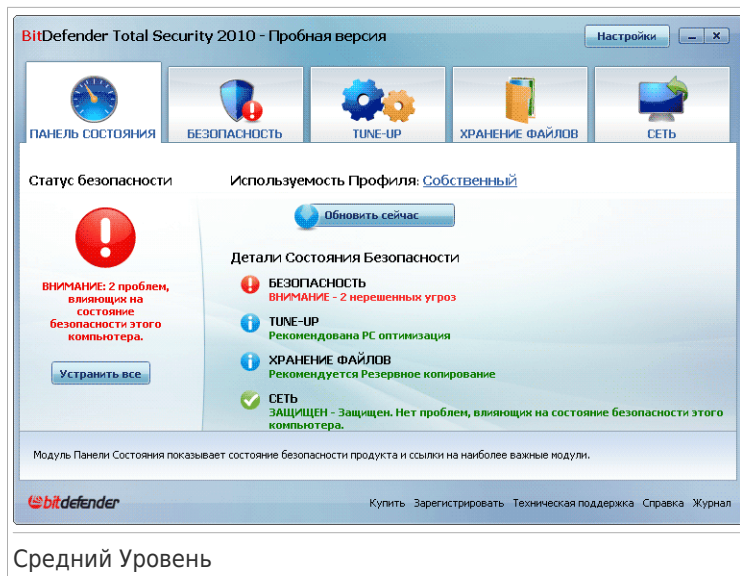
BitDefender Total Security 2010 - Пробная версия

Настройки

ПАНЕЛЬ СОСТОЯНИЯ
БЕЗОПАСНОСТЬ
TUNE-UP
ХРАНЕНИЕ ФАЙЛОВ
СЕТЬ

Статус безопасности

ВНИМАНИЕ: 2 проблем, влияющих на состояние безопасности этого компьютера.

Устранить все

Используемость Профиля: Собственный

Обновить сейчас

Детали Состояния Безопасности

БЕЗОПАСНОСТЬ
ВНИМАНИЕ - 2 нерешенных угроз

TUNE-UP
Рекомендована PC оптимизация

ХРАНЕНИЕ ФАЙЛОВ
Рекомендуется Резервное копирование

СЕТЬ
ЗАЩИЩЕН - Защищен. Нет проблем, влияющих на состояние безопасности этого компьютера.

Модуль Панели Состояния показывает состояние безопасности продукта и ссылки на наиболее важные модули.

bitdefender

Купить Зарегистрировать Техническая поддержка Справка Журнал

Средний Уровень